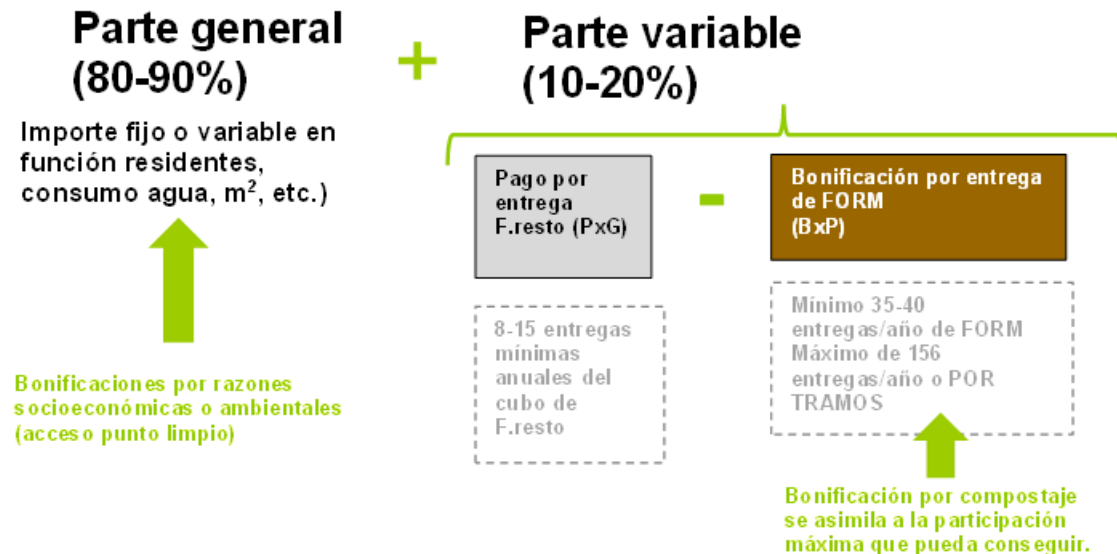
Parte general (80-90%)

+

Parte variable (10-20%)

Importe fijo o variable en función residentes, consumo agua, m$^2$, etc.)

Bonificaciones por razones socioeconómicas o ambientales (acceso punto limpio)

Pago por entrega F.resto (PxG)

-

Bonificación por entrega de FORM (BxP)

8-15 entregas mínimas anuales del cubo de F.resto

Mínimo 35-40 entregas/año de FORM Máximo de 156 entregas/año o POR TRAMOS

Bonificación por compostaje se asimila a la participación máxima que pueda conseguir.